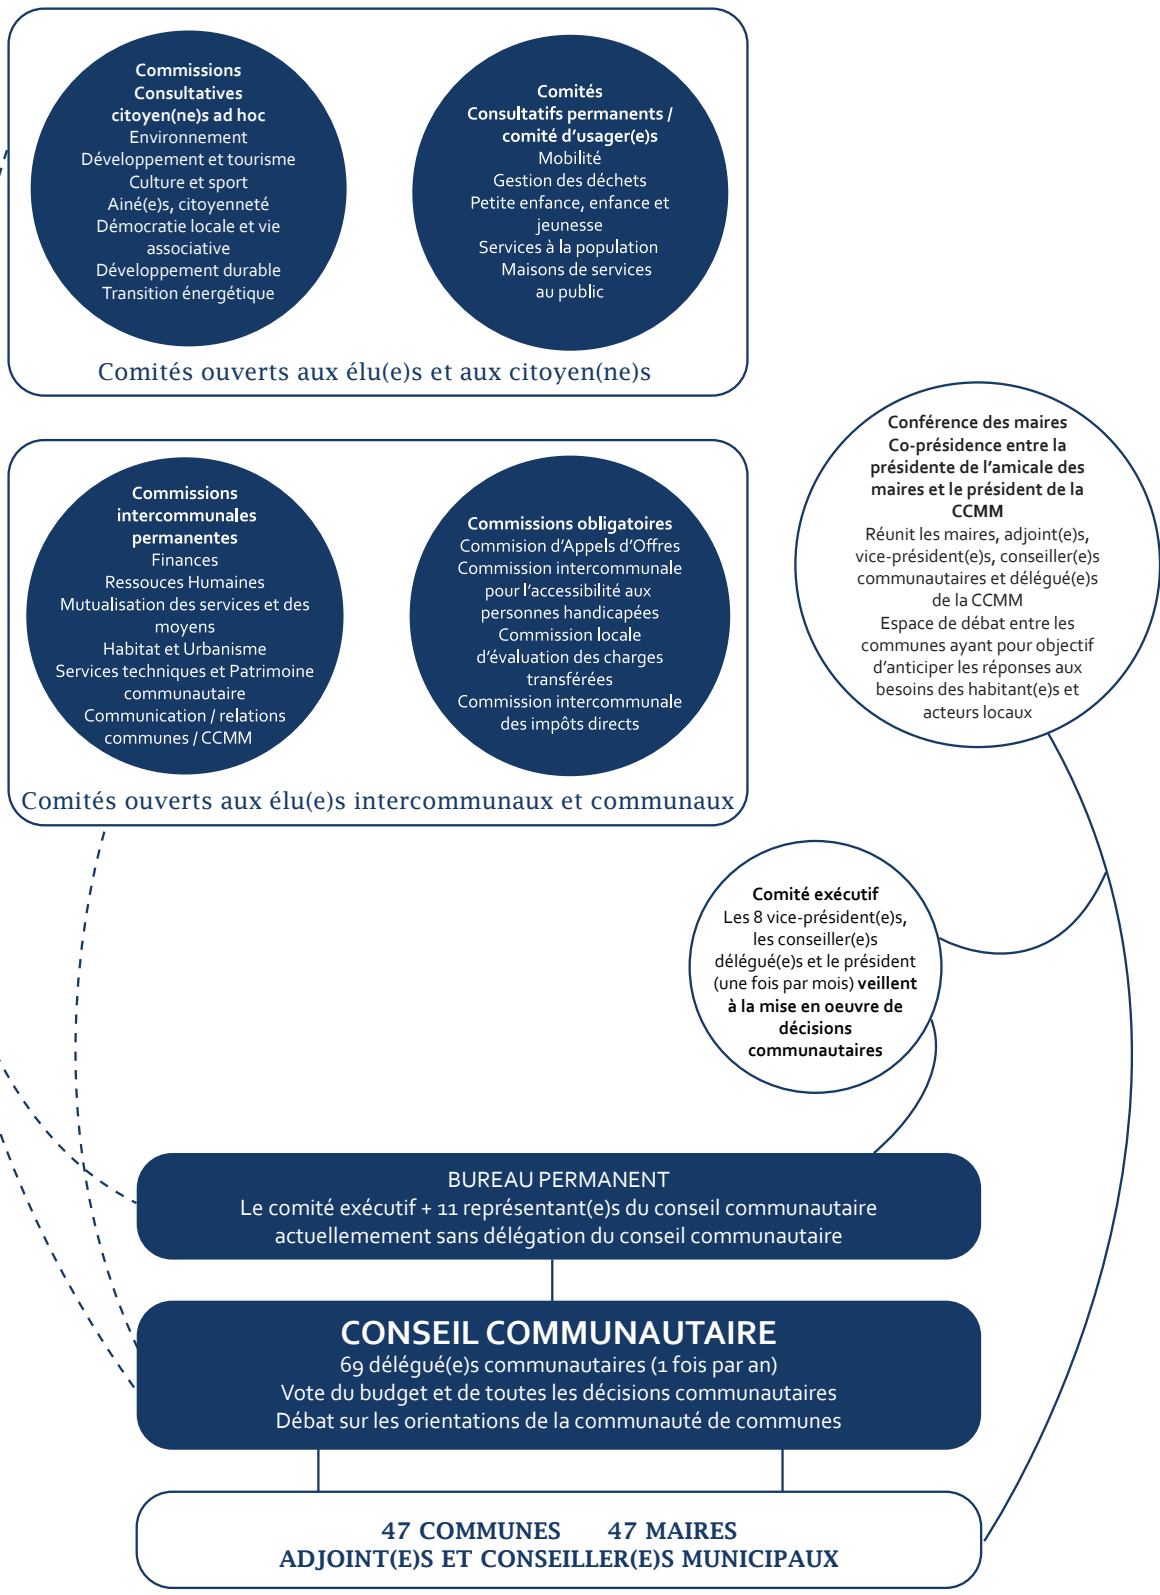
Commissions Consultatives citoyen(ne)s ad hoc
Environnement
Développement et tourisme
Culture et sport
Ainé(e)s, citoyenneté
Démocratie locale et vie associative
Développement durable
Transition énergétique

Comités Consultatifs permanents / comité d'usager(e)s
Mobilité
Gestion des déchets
Petite enfance, enfance et jeunesse
Services à la population
Maisons de services au public

Comités ouverts aux élu(e)s et aux citoyen(ne)s

Commissions intercommunales permanentes
Finances
Ressouces Humaines
Mutualisation des services et des moyens
Habitat et Urbanisme
Services techniques et Patrimoine communautaire
Communication / relations communes / CCMM

Commissions obligatoires
Commision d'Appels d'Offres
Commission intercommunale pour l'accessibilité aux personnes handicapées
Commission locale d'évaluation des charges transférées
Commission intercommunale des impôts directs

Comités ouverts aux élu(e)s intercommunaux et communaux

Conférence des maires
Co-présidence entre la présidente de l'amicale des maires et le président de la CCMM
Réunit les maires, adjoint(e)s, vice-président(e)s, conseiller(e)s communautaires et délégué(e)s de la CCMM
Espace de débat entre les communes ayant pour objectif d'anticiper les réponses aux besoins des habitant(e)s et acteurs locaux

Comité exécutif
Les 8 vice-président(e)s, les conseiller(e)s délégué(e)s et le président (une fois par mois) veillent à la mise en oeuvre de décisions communautaires

BUREAU PERMANENT
Le comité exécutif + 11 représentant(e)s du conseil communautaire actuellement sans délégation du conseil communautaire

CONSEIL COMMUNAUTAIRE
69 délégué(e)s communautaires (1 fois par an)
Vote du budget et de toutes les décisions communautaires
Débat sur les orientations de la communauté de communes

47 COMMUNES 47 MAIRES
ADJOINT(E)S ET CONSEILLER(E)S MUNICIPAUX